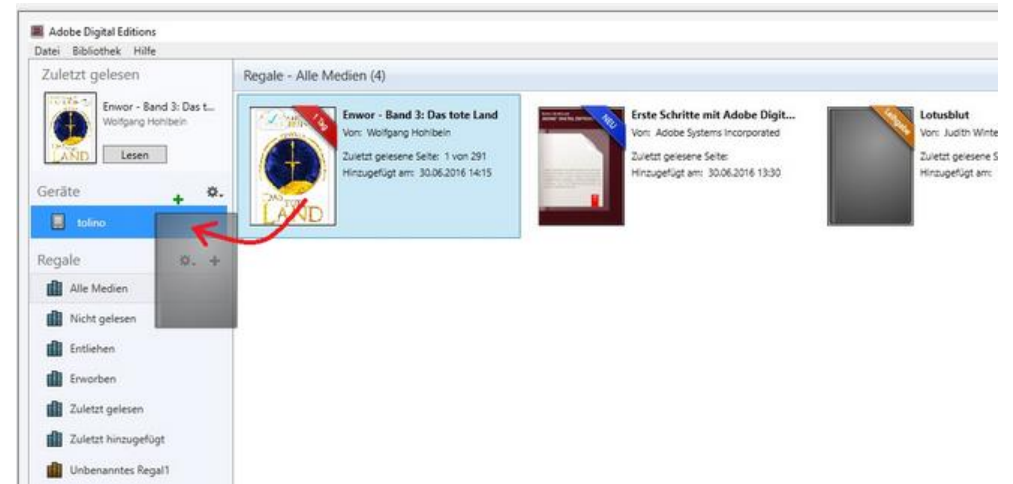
Adobe Digital Editions
Datei Bibliothek Hilfe

Zuletzt gelesen
Enwor - Band 3: Das t...
Wolfgang Hohlbein
Lesen

Geräte
tolino

Regale
Alle Medien
Nicht gelesen
Entliehen
Erworben
Zuletzt gelesen
Zuletzt hinzugefügt
Unbenanntes Regal1

Regale - Alle Medien (4)

1 Tag
Enwor - Band 3: Das tote Land
Von: Wolfgang Hohlbein
Zuletzt gelesene Seite: 1 von 291
Hinzugefügt am: 30.06.2016 14:15

NEU
Erste Schritte mit Adobe Digit...
Von: Adobe Systems Incorporated
Zuletzt gelesene Seite:
Hinzugefügt am: 30.06.2016 13:30

Lotusblut
Von: Judith Winte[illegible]
Zuletzt gelesene S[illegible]
Hinzugefügt am: